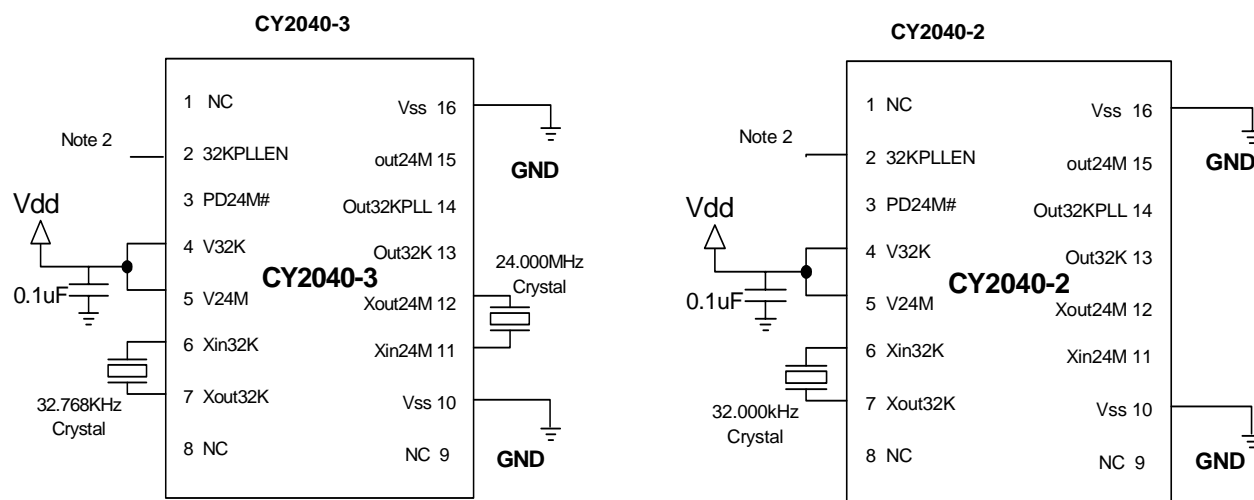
CY2040-3

Note 2

Vdd

0.1uF

32.768KHz Crystal

1 NC
2 32KPLLEN
3 PD24M#
4 V32K
5 V24M
6 Xin32K
7 Xout32K
8 NC

CY2040-3

Vss 16
out24M 15
Out32KPLL 14
Out32K 13
Xout24M 12
Xin24M 11
Vss 10
NC 9

GND

24.000MHz Crystal

GND

CY2040-2

Note 2

Vdd

0.1uF

32.000kHz Crystal

1 NC
2 32KPLLEN
3 PD24M#
4 V32K
5 V24M
6 Xin32K
7 Xout32K
8 NC

CY2040-2

Vss 16
out24M 15
Out32KPLL 14
Out32K 13
Xout24M 12
Xin24M 11
Vss 10
NC 9

GND

GND